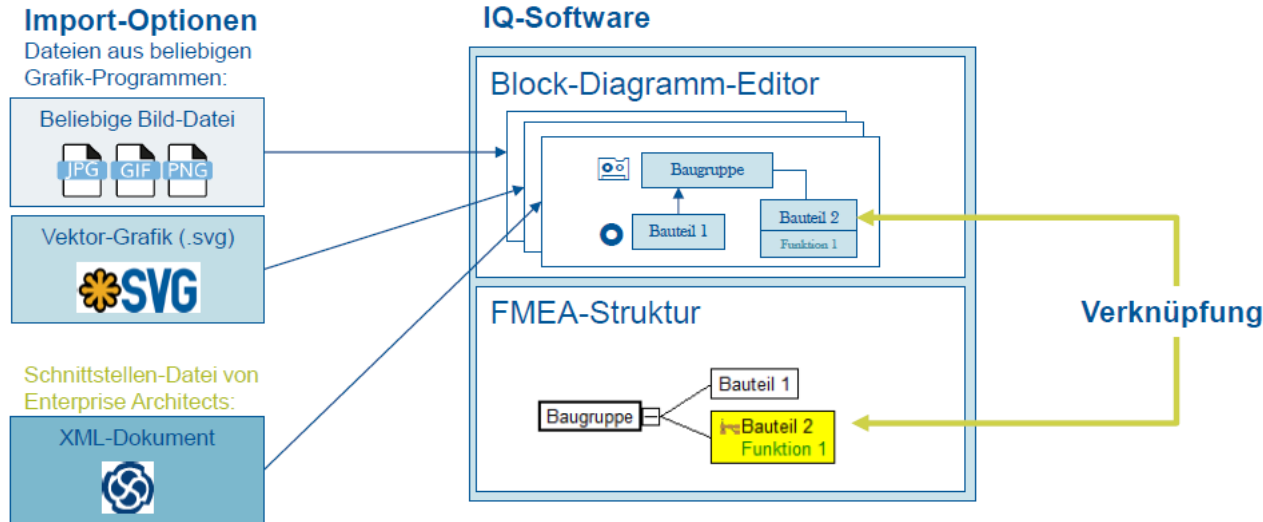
Import-Optionen
Dateien aus beliebigen Grafik-Programmen:

Beliebige Bild-Datei

JPG GIF PNG

Vektor-Grafik (.svg)

SVG

Schnittstellen-Datei von Enterprise Architects:

XML-Dokument

IQ-Software

Block-Diagramm-Editor

Baugruppe

Bauteil 1

Bauteil 2

Funktion 1

FMEA-Struktur

Baugruppe

Bauteil 1

Bauteil 2
Funktion 1

Verknüpfung